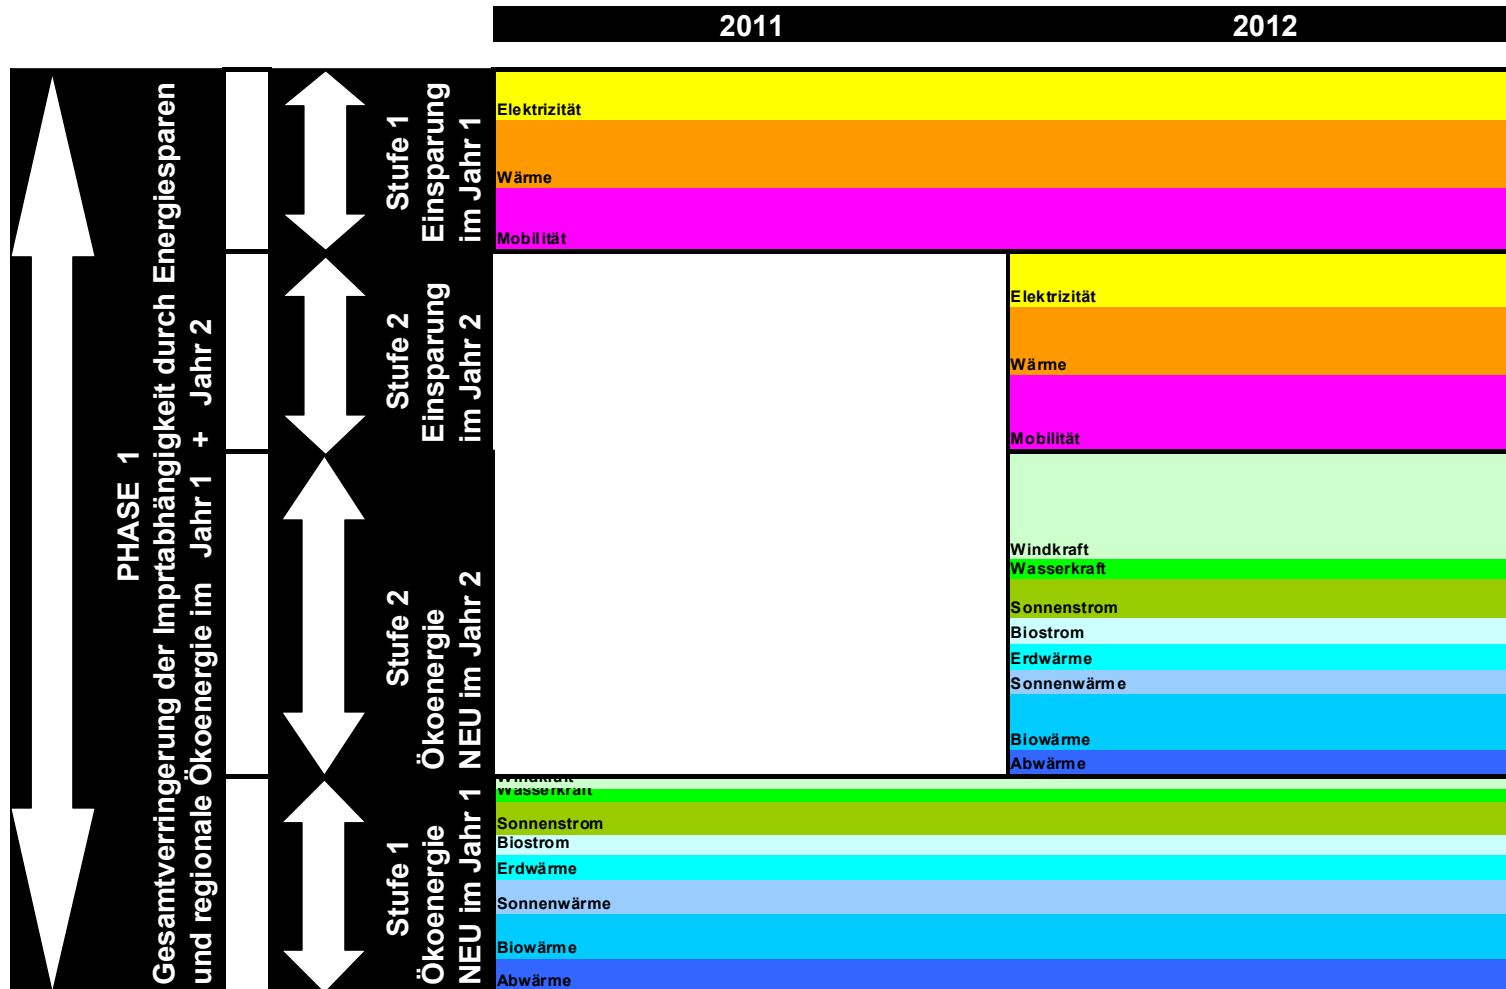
2011
2012

PHASE 1
Gesamtverringerung der Imprtabhängigkeit durch Energiesparen und regionale Ökoenergie im Jahr 1 + Jahr 2

Stufe 1
Einsparung im Jahr 1

Elektrizität
Wärme
Mobilität

Stufe 2
Einsparung im Jahr 2

Elektrizität
Wärme
Mobilität

Stufe 2
Ökoenergie NEU im Jahr 2

Windkraft
Wasserkraft
Sonnenstrom
Biostrom
Erdwärme
Sonnenwärme
Biowärme
Abwärme

Stufe 1
Ökoenergie NEU im Jahr 1

Windkraft
Wasserkraft
Sonnenstrom
Biostrom
Erdwärme
Sonnenwärme
Biowärme
Abwärme